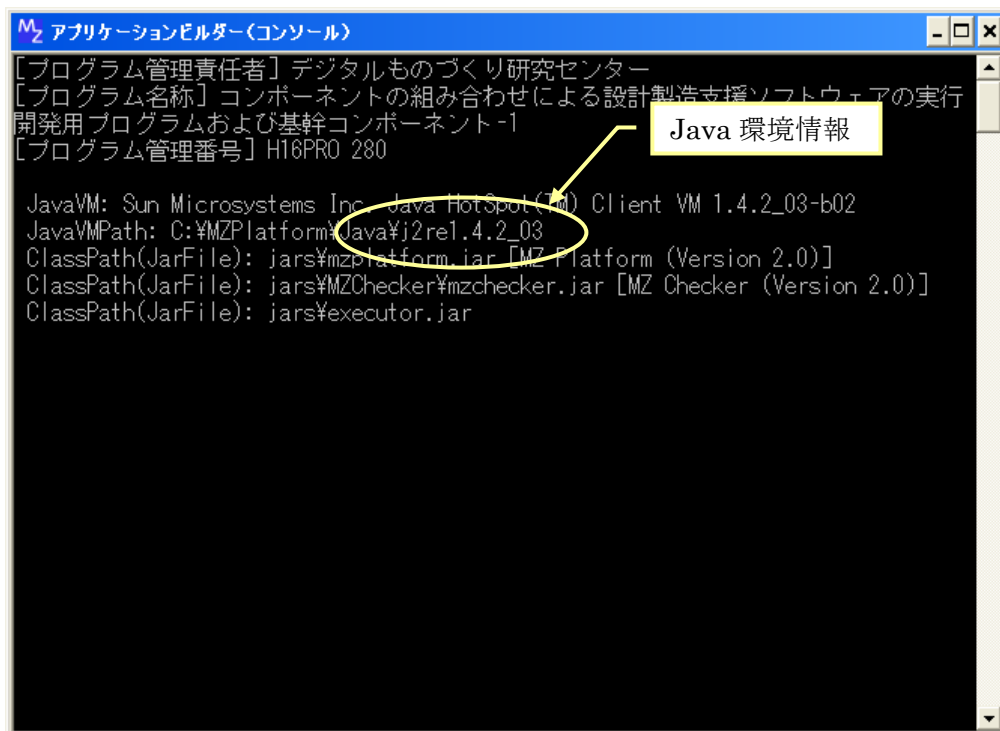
アプリケーションビルダー(コンソール)

[プログラム管理責任者] デジタルものづくり研究センター
[プログラム名称] コンポーネントの組み合わせによる設計製造支援ソフトウェアの実行開発用プログラムおよび基幹コンポーネント-1
[プログラム管理番号] H16PRO 280

Java 環境情報

JavaVM: Sun Microsystems Inc. Java HotSpot(TM) Client VM 1.4.2_03-b02
JavaVMPath: C:¥MZPlatform¥Java¥j2re1.4.2_03
ClassPath(JarFile): jars¥mzplatform.jar [MZ Platform (Version 2.0)]
ClassPath(JarFile): jars¥MZChecker¥mzchecker.jar [MZ Checker (Version 2.0)]
ClassPath(JarFile): jars¥executor.jar